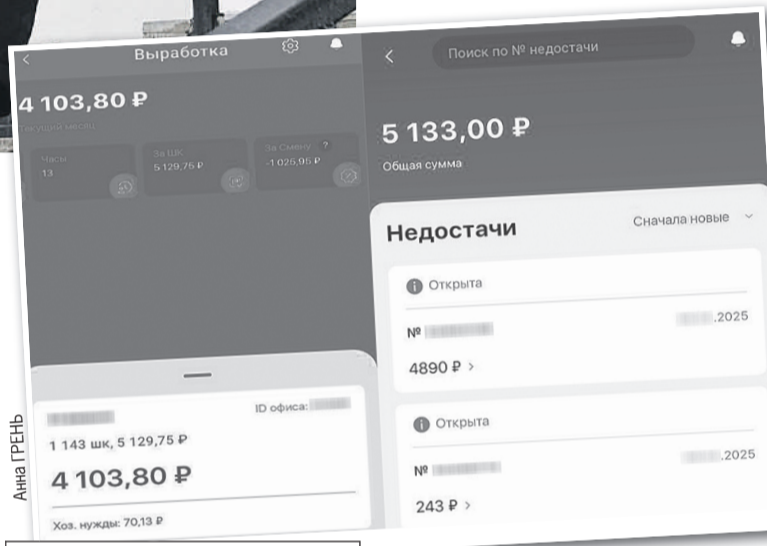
Выработка

4 103,80 ₽
Текущий месяц

Часы
13

За ШК
5 129,75 ₽

За Смену ?
-1 025,95 ₽

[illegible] ID офиса: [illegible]
1 143 шк, 5 129,75 ₽
4 103,80 ₽
Хоз. нужды: 70,13 ₽

Поиск по № недостачи

5 133,00 ₽
Общая сумма

Недостачи
Сначала новые

Открыта
№ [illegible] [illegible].2025
4890 ₽ >

Открыта
№ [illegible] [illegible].2025
243 ₽ >

Анна ГРЕНЬ